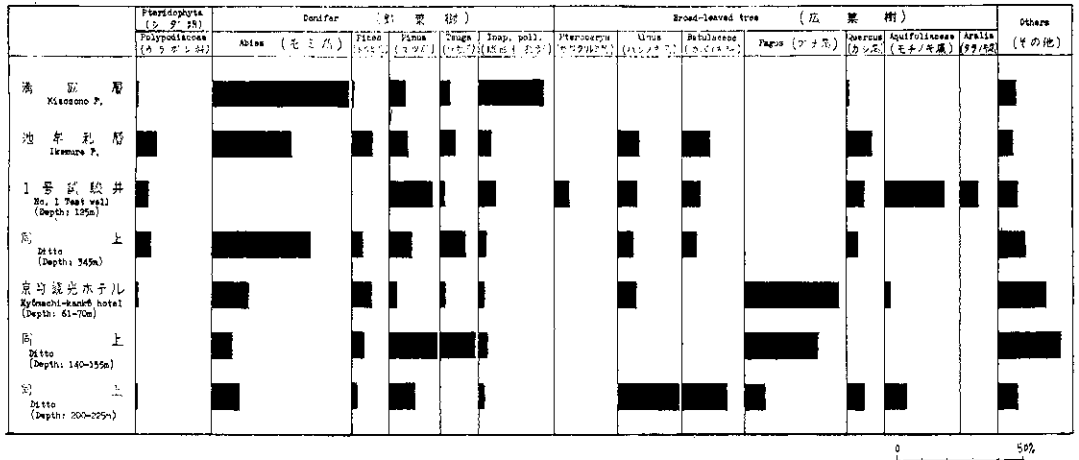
| | Pteridophyta (シダ類) | Conifer (針葉樹) | | | | | Broad-leaved tree (広葉樹) | | | | | | | Others |
|---|---|---|---|---|---|---|---|---|---|---|---|---|---|---|
| | Polypodiaceae (ウラボシ科) | Abies (モミ属) | Picea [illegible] | Pinus (マツ属) | Tsuga (ツガ属) | Inap. poll. (無翼型花粉) | Pterocarya (サワグルミ属) | Alnus (ハンノキ属) | Betulaceae (カバノキ科) | Fagus (ブナ属) | Quercus (カシ属) | Aquifoliaceae (モチノキ属) | Aralia (タラノキ属) | (その他) |
| 満願層 Kiscsono F. | | | | | | | | | | | | | | |
| 池本利層 Ikemura F. | | | | | | | | | | | | | | |
| 1号試験井 No. 1 Test well (Depth: 125m) | | | | | | | | | | | | | | |
| 同 上 Ditto (Depth: 345m) | | | | | | | | | | | | | | |
| 京町観光ホテル Kyōmachi-kankō hotel (Depth: 61-70m) | | | | | | | | | | | | | | |
| 同 上 Ditto (Depth: 140-155m) | | | | | | | | | | | | | | |
| 同 上 Ditto (Depth: 200-225m) | | | | | | | | | | | | | | |

0 50%